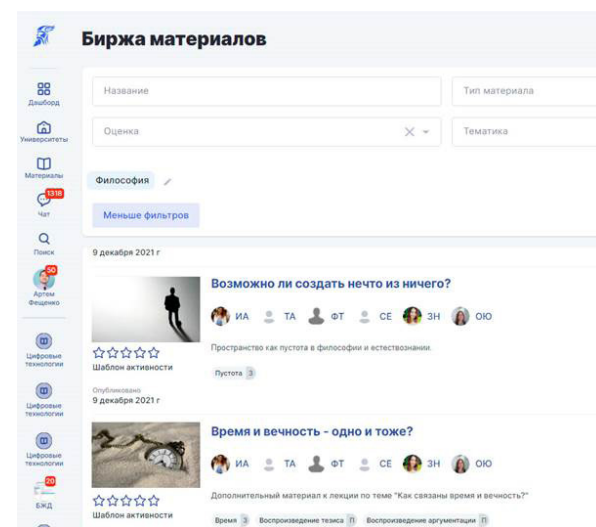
Биржа материалов

Дашборд

Университеты

Материалы

1318
Чат

Поиск

50
Артем Фещенко

Цифровые технологии

Цифровые технологии

Цифровые технологии

20
БЖД

Название

Тип материала

Оценка

Тематика

Философия

Меньше фильтров

9 декабря 2021 г

Возможно ли создать нечто из ничего?

ИА ТА ФТ СЕ ЗН ОЮ

☆☆☆☆☆
Шаблон активности

Пространство как пустота в философии и естествознании.

Пустота 3

Опубликовано
9 декабря 2021 г

Время и вечность - одно и тоже?

ИА ТА ФТ СЕ ЗН ОЮ

☆☆☆☆☆
Шаблон активности

Дополнительный материал к лекции по теме "Как связаны время и вечность?"

Время 3 Воспроизведение тезиса П Воспроизведение аргументации П